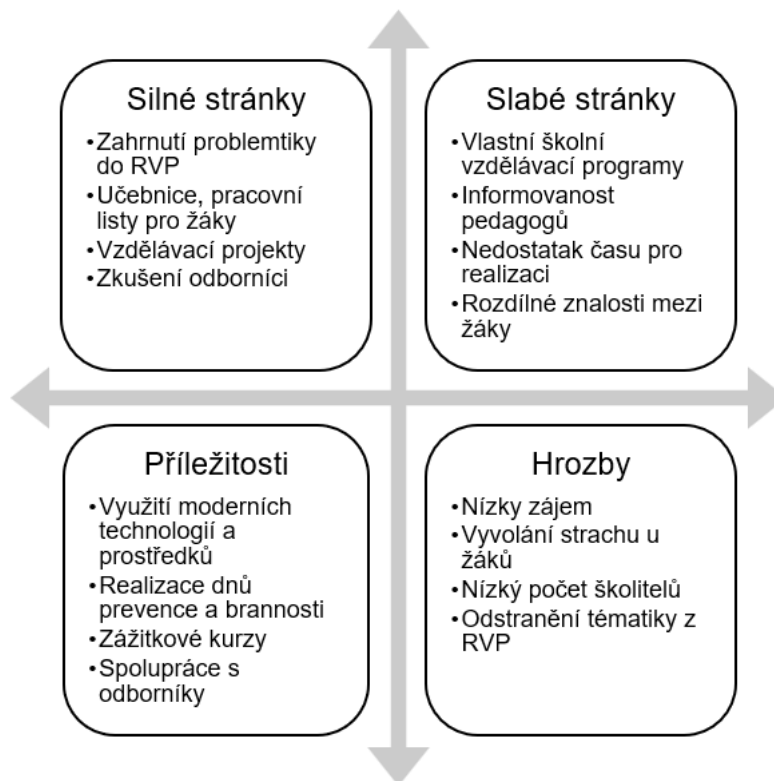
Silné stránky

- Zahrnutí problemtiky do RVP
- Učebnice, pracovní listy pro žáky
- Vzdělávací projekty
- Zkušení odborníci

Slabé stránky

- Vlastní školní vzdělávací programy
- Informovanost pedagogů
- Nedostatak času pro realizaci
- Rozdílné znalosti mezi žáky

Příležitosti

- Využití moderních technologií a prostředků
- Realizace dnů prevence a brannosti
- Zážitkové kurzy
- Spolupráce s odborníky

Hrozby

- Nízky zájem
- Vyvolání strachu u žáků
- Nízký počet školitelů
- Odstranění tématiky z RVP